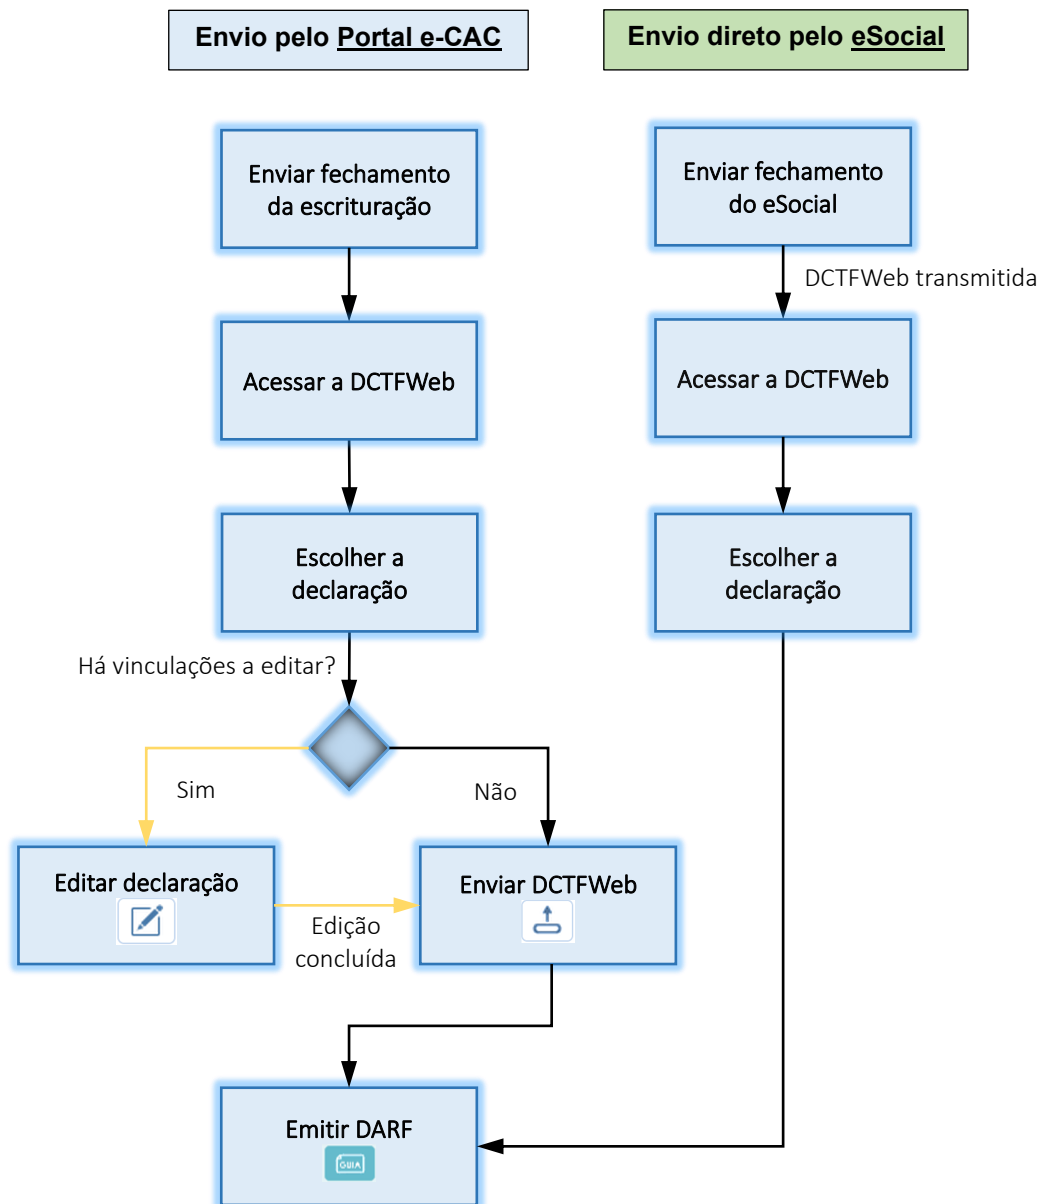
Envio pelo Portal e-CAC

Envio direto pelo eSocial

Enviar fechamento da escrituração

Acessar a DCTFWeb

Escolher a declaração

Há vinculações a editar?

Sim

Não

Editar declaração

Edição concluída

Enviar DCTFWeb

Emitir DARF

GUIA

Enviar fechamento do eSocial

DCTFWeb transmitida

Acessar a DCTFWeb

Escolher a declaração